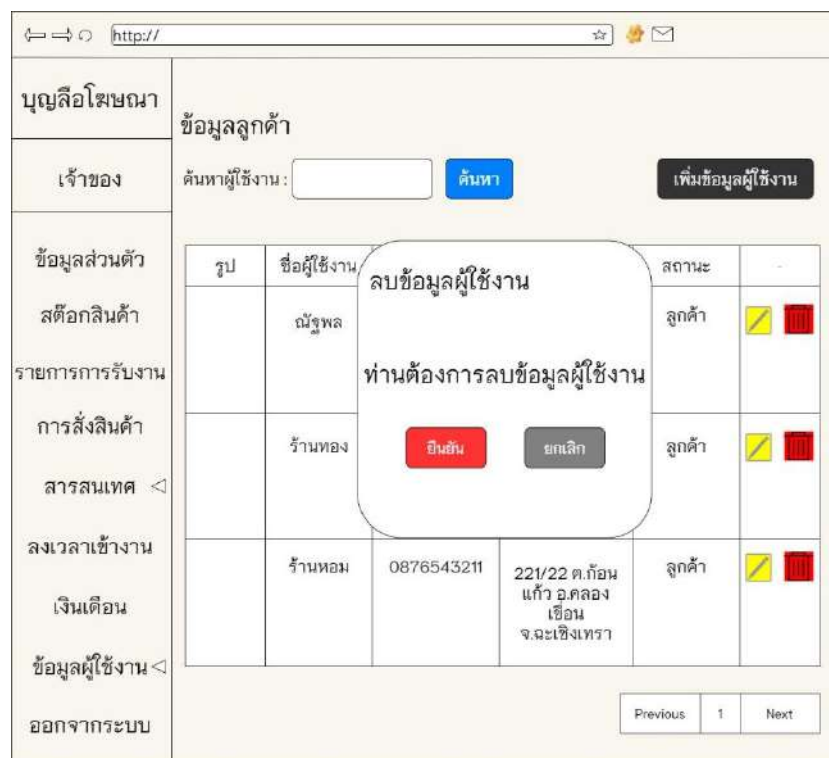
http://

บุญลือโฆษณา

เจ้าของ

ข้อมูลส่วนตัว

สต๊อกสินค้า

รายการการรับงาน

การสั่งสินค้า

สารสนเทศ ◁

ลงเวลาเข้างาน

เงินเดือน

ข้อมูลผู้ใช้งาน ◁

ออกจากระบบ

ข้อมูลลูกค้า

ค้นหาผู้ใช้งาน :

ค้นหา

เพิ่มข้อมูลผู้ใช้งาน

| รูป | ชื่อผู้ใช้งาน | | | สถานะ | - |
|---|---|---|---|---|---|
| | ณัฐพล | | | ลูกค้า | |
| | ร้านทอง | | | ลูกค้า | |
| | ร้านหอม | 0876543211 | 221/22 ต.ก้อนแก้ว อ.คลองเขื่อน จ.ฉะเชิงเทรา | ลูกค้า | |

ลบข้อมูลผู้ใช้งาน

ท่านต้องการลบข้อมูลผู้ใช้งาน

ยืนยัน

ยกเลิก

Previous 1 Next